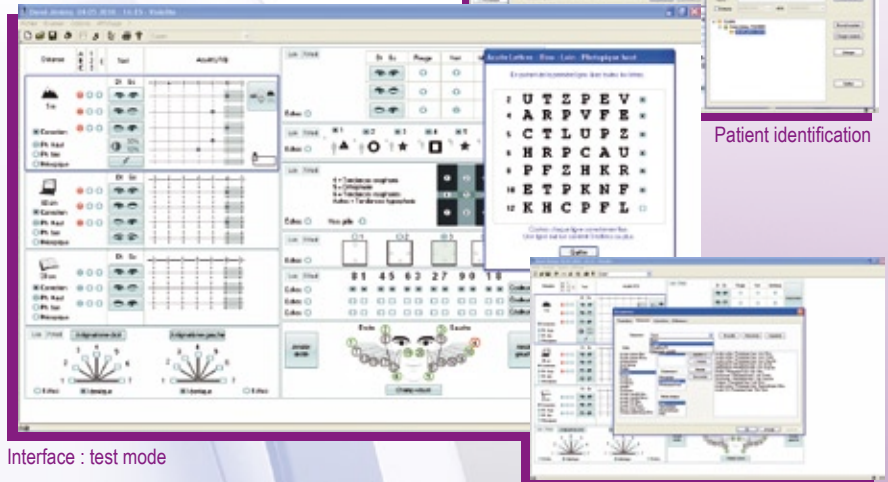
Patient identification

Interface : test mode

Acuité Lettres - Eloc - Loin - Phénomène fond

2 U T Z P E V
4 A R P V F E
5 C T L U P Z
6 H R P C A U
8 P F Z H K R
10 E T P K N F
12 K H C P F L

Distance
Tout
Dr Ga
Acuité (10)
5 m
Correction
Ph. haut
Ph. bas
Monoplace
40 cm
30 cm
Echec
Droite
Gauche
8 1 4 5 6 3 2 7 9 0 1 0